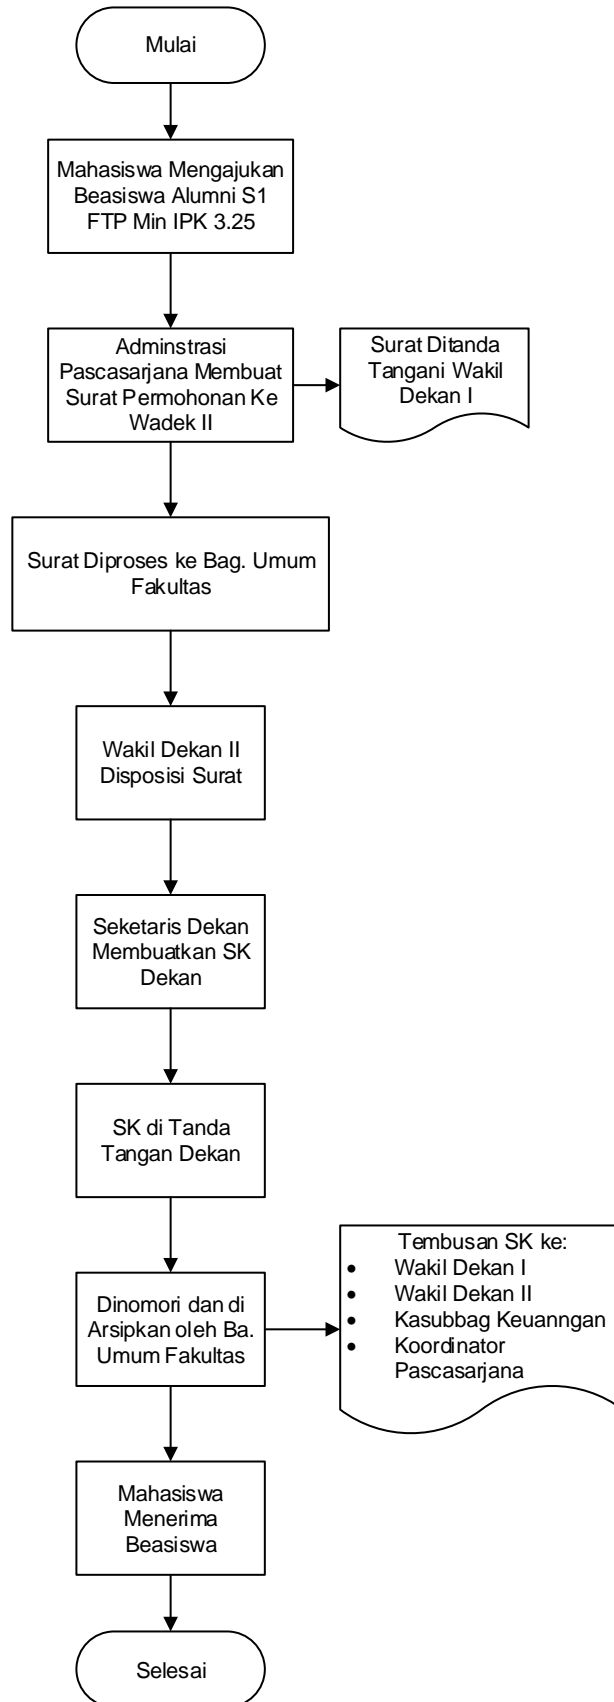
Mulai

Mahasiswa Mengajukan Beasiswa Alumni S1 FTP Min IPK 3.25

Adminstrasi Pascasarjana Membuat Surat Permohonan Ke Wadek II

Surat Ditanda Tangani Wakil Dekan I

Surat Diproses ke Bag. Umum Fakultas

Wakil Dekan II Disposisi Surat

Seketaris Dekan Membuatkan SK Dekan

SK di Tanda Tangan Dekan

Dinomori dan di Arsipkan oleh Ba. Umum Fakultas

Tembusan SK ke:
- Wakil Dekan I
- Wakil Dekan II
- Kasubbag Keuanngan
- Koordinator Pascasarjana

Mahasiswa Menerima Beasiswa

Selesai